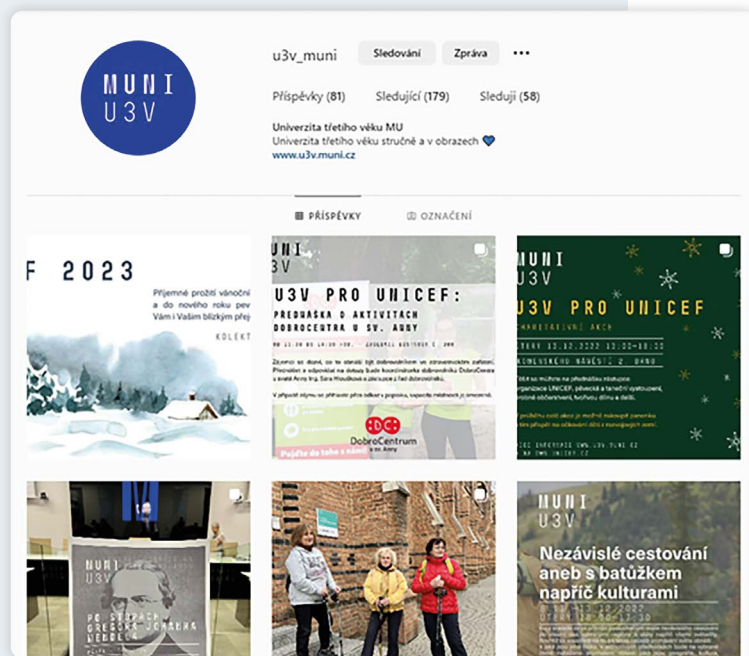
MUNI
U3V

u3v_muni Sledování Zpráva ...

Příspěvky (81) Sledující (179) Sleduji (58)

Univerzita třetího věku MU
Univerzita třetího věku stručně a v obrazech 💙
www.u3v.muni.cz

PŘÍSPĚVKY OZNAČENÍ

F 2023

Příjemné prožití vánoční a do nového roku pev Vám i Vašim blízkým přej

KOLEKT

MUNI
U3V

U3V PRO UNICEF:

PŘEDNÁŠKA O AKTIVITÁCH DOBROCENTRA U SV. ANNY

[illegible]

DobroCentrum u sv. Anny

Pojďte do toho s námi

MUNI
U3V

U3V PRO UNICEF

CHARITATIVNÍ AKCE

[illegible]

MUNI
U3V

PO STOPÁCH GREGORA JOHANNA MENDELA

MUNI
U3V

Nezávislé cestování aneb s batůžkem napříč kulturami

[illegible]